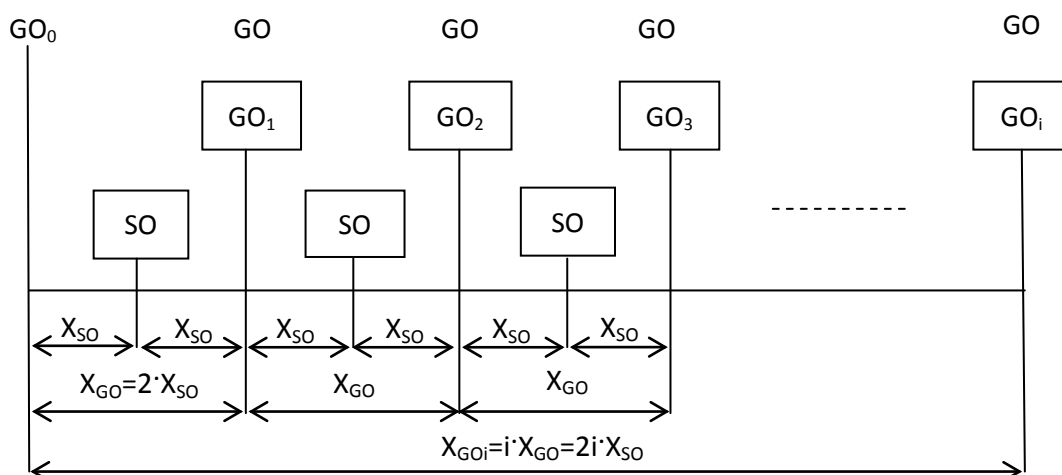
$GO_0$ GO GO GO GO

$GO_1$ $GO_2$ $GO_3$ $GO_i$

SO SO SO

----------

$X_{SO}$ $X_{SO}$ $X_{SO}$ $X_{SO}$ $X_{SO}$ $X_{SO}$

$X_{GO}=2 \cdot X_{SO}$ $X_{GO}$ $X_{GO}$

$X_{GOi}=i \cdot X_{GO}=2i \cdot X_{SO}$